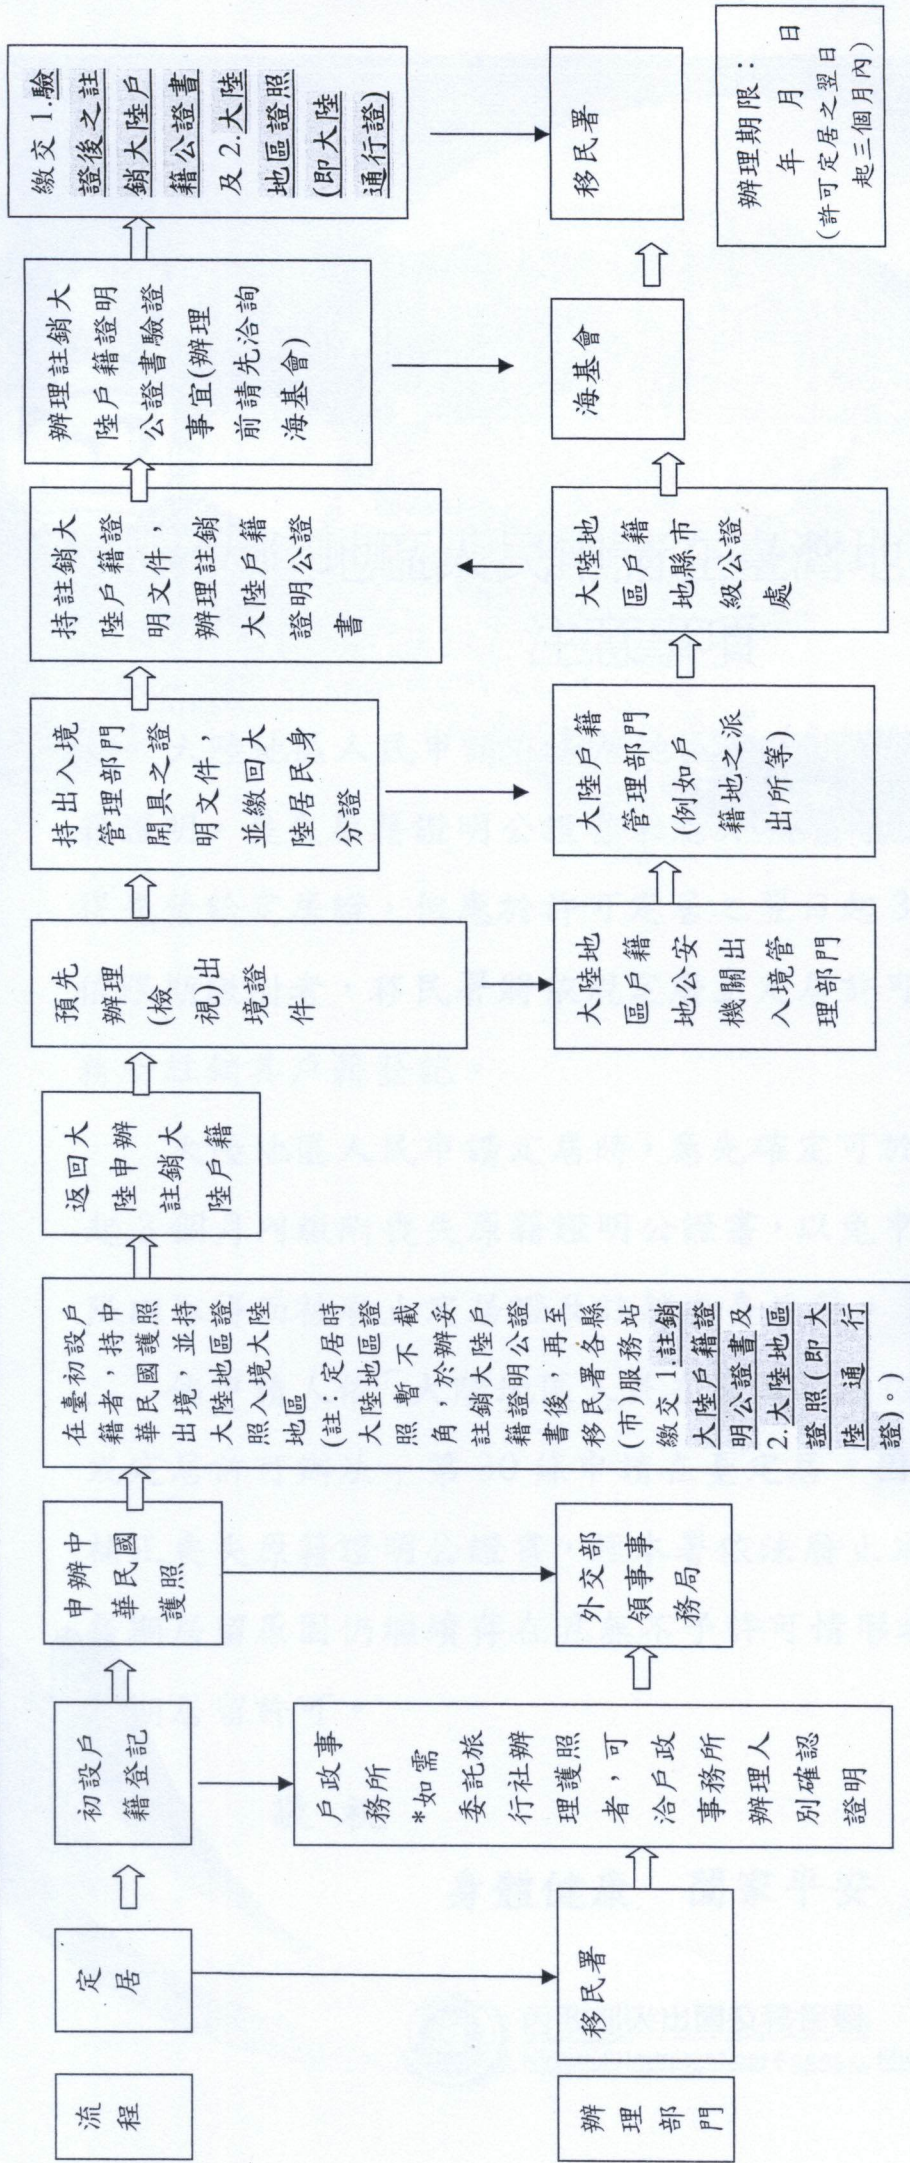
流程

定居

初設戶籍登記

申辦中華民國護照

在臺初設戶籍者，持中華民國護照出境，並持大陸地區證照入境大陸地區
(註：定居時大陸地區證照暫不截角，於辦妥註銷大陸戶籍證明公證書後，再至移民署各縣(市)服務站繳交1.註銷大陸戶籍證明公證書及2.大陸地區證照(即大陸通行證)。)

返回大陸申辦註銷大陸戶籍

預先辦理(檢視)出境證件

持出入境管理部門開具之證明文件，並繳回大陸居民身分證

持註銷大陸戶籍證明文件，辦理註銷大陸戶籍證明公證書

辦理註銷大陸戶籍證明公證書驗證事宜(辦理前請先洽詢海基會)

繳交1.驗證後之註銷大陸戶籍公證書及2.大陸地區證照(即大陸通行證)

辦理部門

移民署

戶政事務所
*如需委託旅行社辦理護照者，可洽戶政事務所辦理人別確認證明

外交部領事事務局

大陸地區戶籍地公安機關出入境管理部門

大陸戶籍管理部門(例如戶籍地之派出所等)

大陸地區戶籍地縣市級公證處

海基會

移民署

辦理期限：
年 月 日
(許可定居之翌日起三個月內)